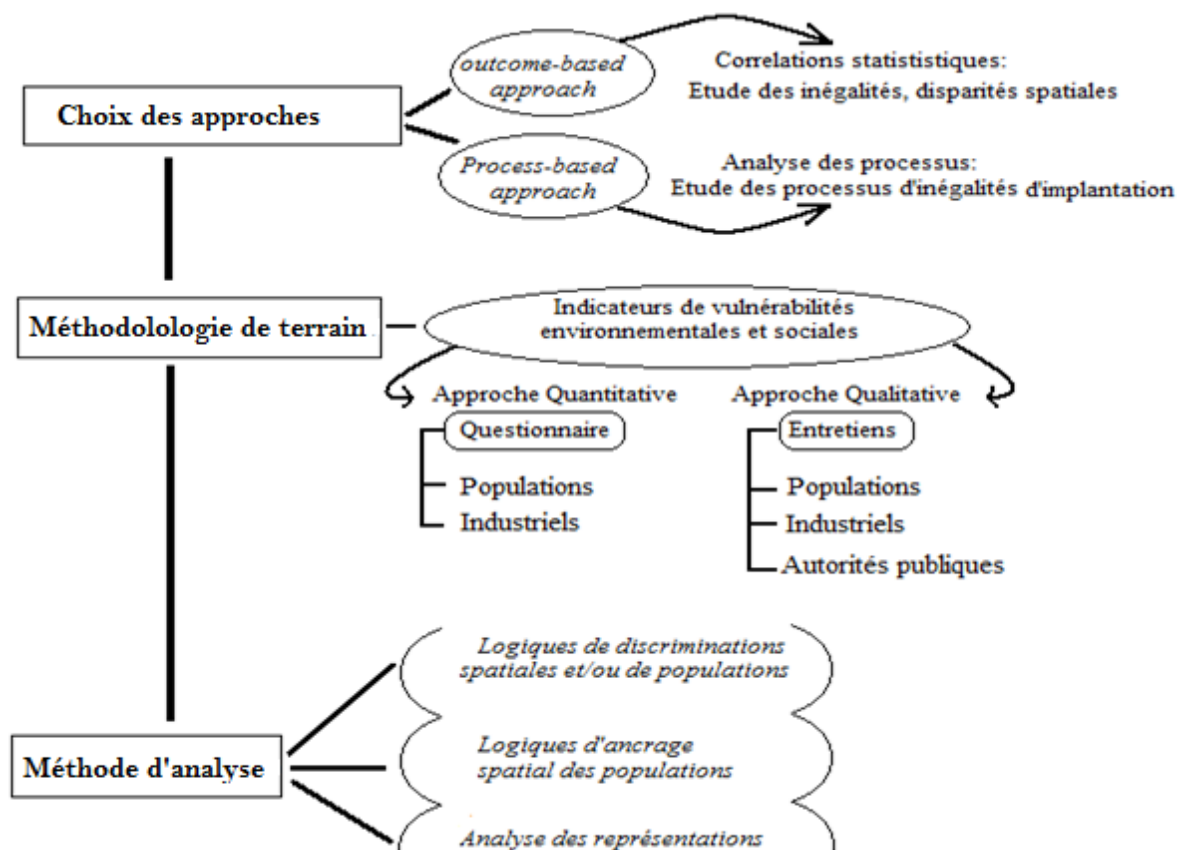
Choix des approches

outcome-based approach

Correlations statististiques:
Etude des inégalités, disparités spatiales

Process-based approach

Analyse des processus:
Etude des processus d'inégalités d'implantation

Méthodolologie de terrain

Indicateurs de vulnérabilités environnementales et sociales

Approche Quantitative

Questionnaire

Populations
Industriels

Approche Qualitative

Entretiens

Populations
Industriels
Autorités publiques

Méthode d'analyse

Logiques de discriminations spatiales et/ou de populations

Logiques d'ancrage spatial des populations

Analyse des représentations